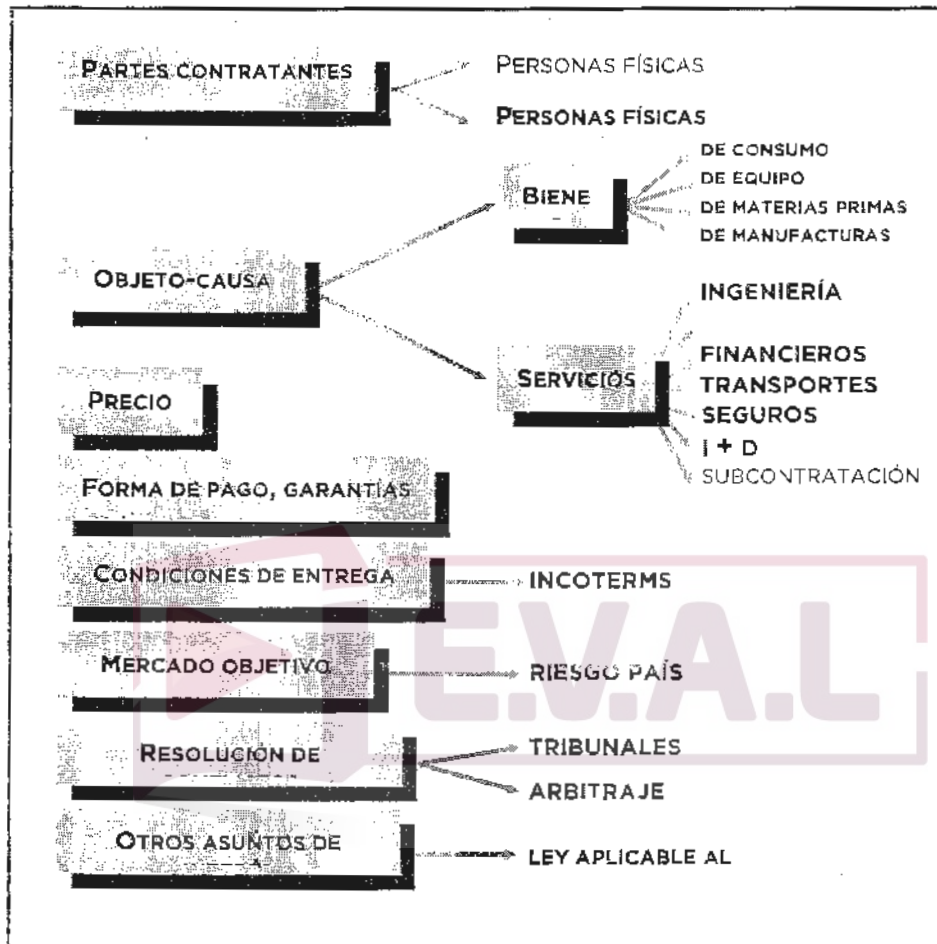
PARTES CONTRATANTES

PERSONAS FÍSICAS

PERSONAS FÍSICAS

BIENE

DE CONSUMO
DE EQUIPO
DE MATERIAS PRIMAS
DE MANUFACTURAS

OBJETO-CAUSA

INGENIERÍA

SERVICIOS

FINANCIEROS
TRANSPORTES
SEGUROS
I + D
SUBCONTRATACIÓN

PRECIO

FORMA DE PAGO, GARANTÍAS

CONDICIONES DE ENTREGA

INCOTERMS

MERCADO OBJETIVO

RIESGO PAÍS

E.V.A.L

RESOLUCIÓN DE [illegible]

TRIBUNALES

ARBITRAJE

OTROS ASUNTOS DE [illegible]

LEY APLICABLE AL